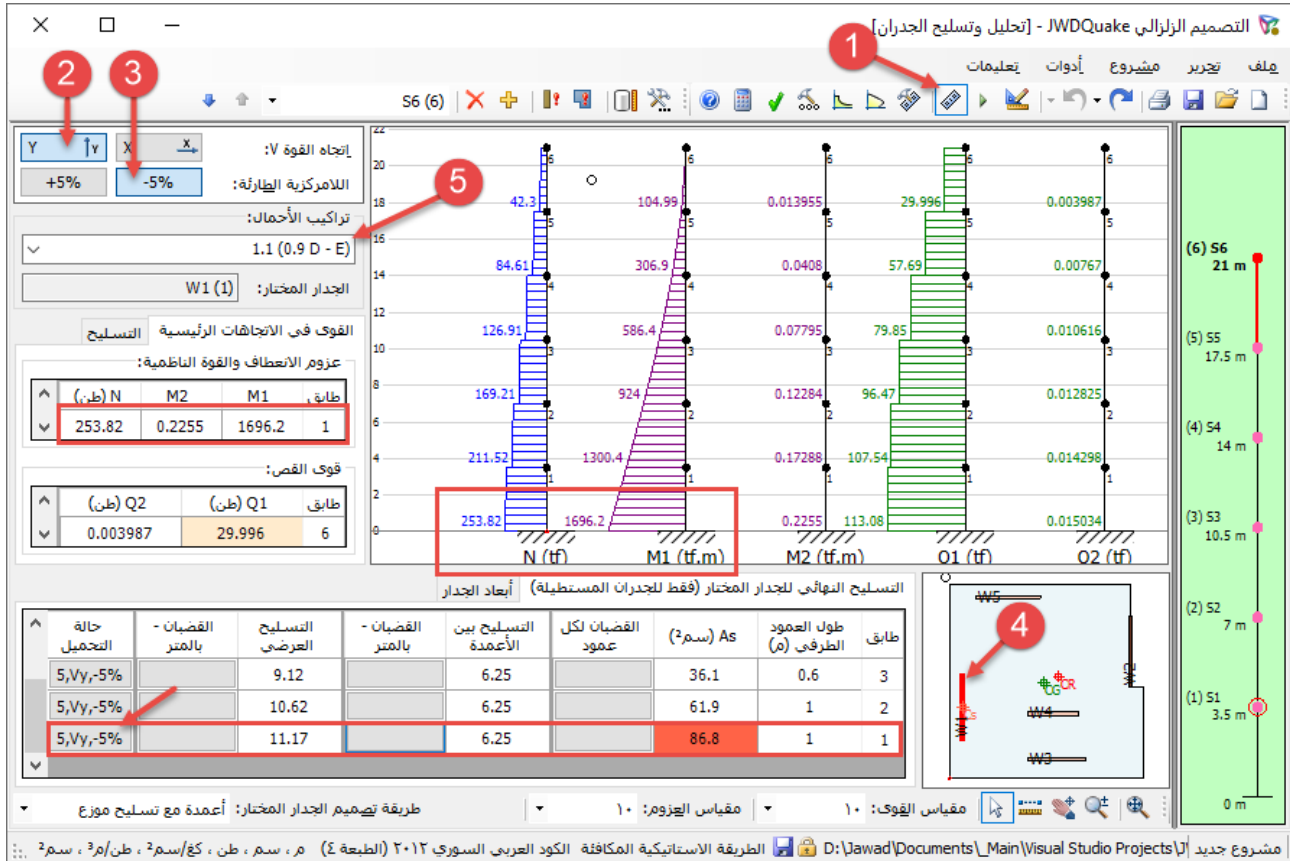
التصميم الزلزالي JWDQuake - [تحليل وتسليح الجدران]

ملف تحرير مشروع أدوات تعليمات

S6 (6)

1 2 3 4 5

اتجاه القوة V: X Y
اللامركزية الطارئة: -5% +5%

تراكيب الأحمال:
1.1 (0.9 D - E)
الجدار المختار: W1 (1)

القوى في الاتجاهات الرئيسية | التسليح

عزوم الانعطاف والقوة الناظمية:
| طابق | M1 | M2 | N (طن) |
|---|---|---|---|
| 1 | 1696.2 | 0.2255 | 253.82 |

قوى القص:
| طابق | Q1 (طن) | Q2 (طن) |
|---|---|---|
| 6 | 29.996 | 0.003987 |

22 20 18 16 14 12 10 8 6 4 2 0

6 5 4 3 2 1

42.3 84.61 126.91 169.21 211.52 253.82
104.99 306.9 586.4 924 1300.4 1696.2
0.013955 0.0408 0.07795 0.12284 0.17288 0.2255
29.996 57.69 79.85 96.47 107.54 113.08
0.003987 0.00767 0.010616 0.012825 0.014298 0.015034

N (tf) M1 (tf.m) M2 (tf.m) Q1 (tf) Q2 (tf)

(6) S6
21 m
(5) S5
17.5 m
(4) S4
14 m
(3) S3
10.5 m
(2) S2
7 m
(1) S1
3.5 m
0 m

التسليح النهائي للجدار المختار (فقط للجدران المستطيلة) | أبعاد الجدار

| طابق | طول العمود الطرفي (م) | As (سم²) | القضبان لكل عمود | التسليح بين الأعمدة | القضبان - بالمتر | التسليح العرضي | القضبان - بالمتر | حالة التحميل |
|---|---|---|---|---|---|---|---|---|
| 3 | 0.6 | 36.1 | | 6.25 | | 9.12 | | 5,Vy,-5% |
| 2 | 1 | 61.9 | | 6.25 | | 10.62 | | 5,Vy,-5% |
| 1 | 1 | 86.8 | | 6.25 | | 11.17 | | 5,Vy,-5% |

W5 W2 W4 W3 CG CR

مقياس القوى: ١٠ مقياس العزوم: ١٠ طريقة تصميم الجدار المختار: أعمدة مع تسليح موزع

مشروع جديد D:\Jawad\Documents\_Main\Visual Studio Projects\ الطريقة الاستاتيكية المكافئة الكود العربي السوري ٢٠١٢ (الطبعة ٤) م ، سم ، طن ، كغ/سم² ، طن/م³ ، سم²